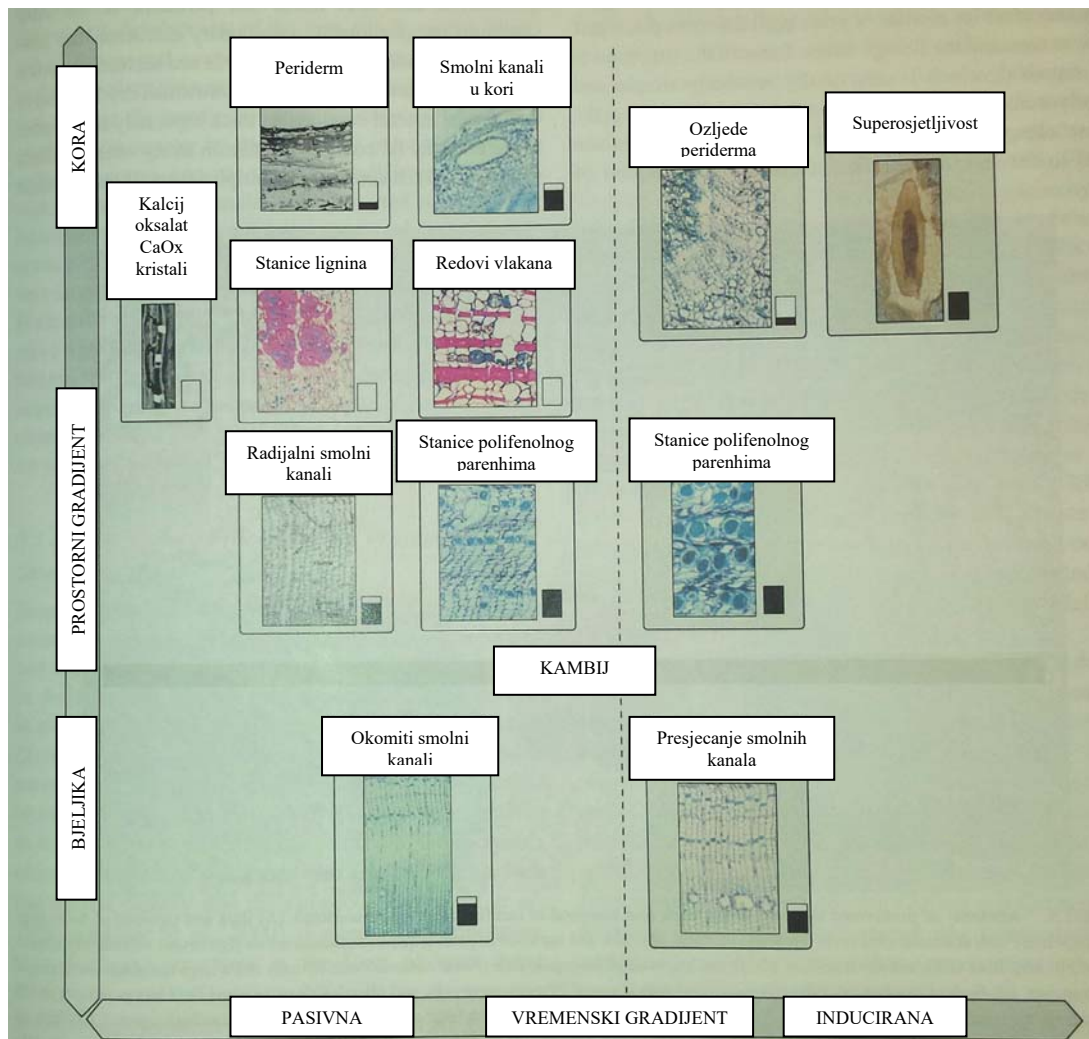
KORA

PROSTORNI GRADIJENT

BJELJIKA

Periderm

Smolni kanali u kori

Ozljede periderma

Superosjetljivost

Kalcij oksalat CaOx kristali

Stanice lignina

Redovi vlakana

Radijalni smolni kanali

Stanice polifenolnog parenhima

Stanice polifenolnog parenhima

KAMBIJ

Okomiti smolni kanali

Presjecanje smolnih kanala

PASIVNA

VREMENSKI GRADIJENT

INDUCIRANA